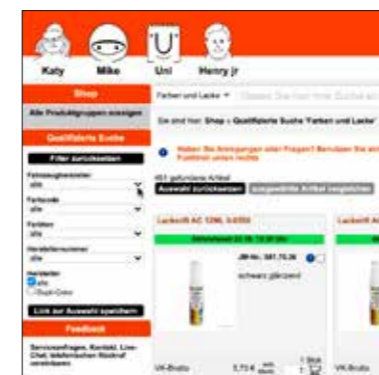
Katy
Mike
Uni
Henry jr

Shop
Alle Produktgruppen anzeigen
Qualifizierte Suche
Filter zurücksetzen
Fahrzeughersteller
alle
Farbcode
alle
Farbton
alle
Herstellernummer
alle
Hersteller
alle
Dupli-Color
Link zur Auswahl speichern
Feedback
Serviceanfragen, Kontakt, Live-Chat, telefonischen Rückruf vereinbaren

Farben und Lacke
Sie sind hier: Shop » Qualifizierte Suche 'Farben und Lacke'
Haben Sie Anregungen oder Fragen? Benutzen Sie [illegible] Funktion unten rechts
451 gefundene Artikel
Auswahl zurücksetzen
ausgewählte Artikel vergleichen
Lackstift AC 1280, 0.035l
Lackstift A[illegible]
Artikelstand 22.10. 10:20 Uhr
JM-Nr. 381.75.36
schwarz glänzend
VK-Brutto
5,73 €
VK-Brutto